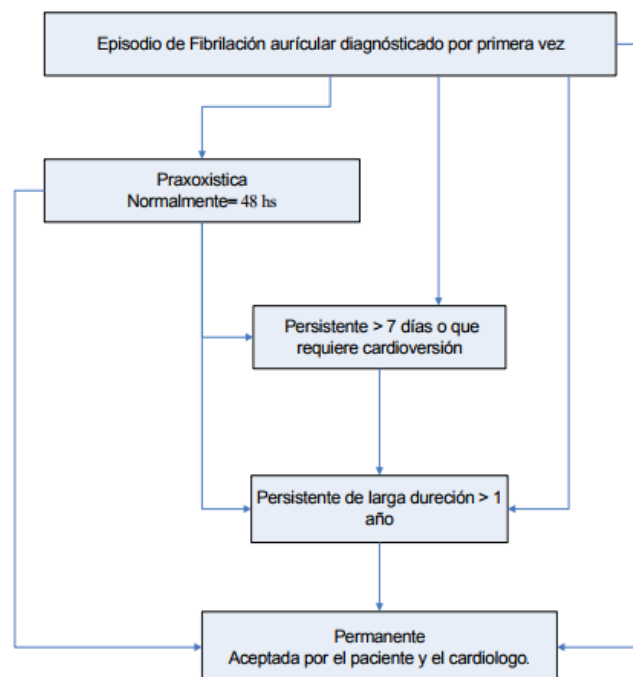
Episodio de Fibrilación aurícular diagnósticado por primera vez

Praxoxistica
Normalmente= 48 hs

Persistente > 7 días o que requiere cardioversión

Persistente de larga dureción > 1 año

Permanente
Aceptada por el paciente y el cardiologo.